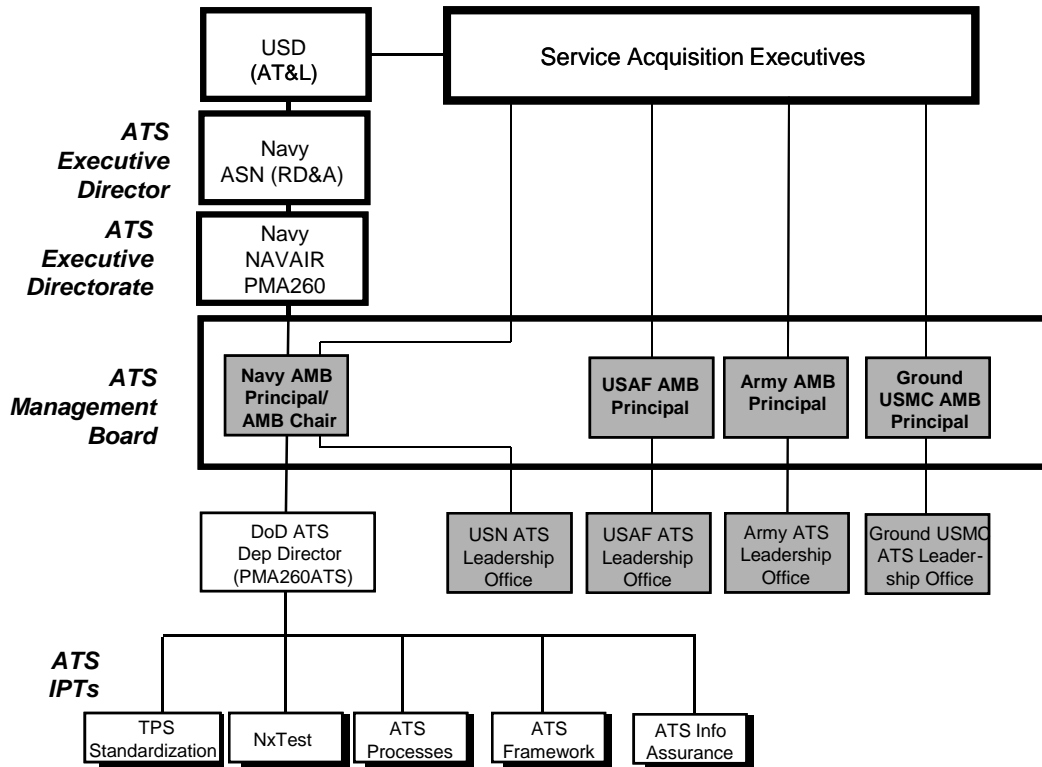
USD (AT&L)

Service Acquisition Executives

ATS Executive Director

Navy ASN (RD&A)

ATS Executive Directorate

Navy NAVAIR PMA260

ATS Management Board

Navy AMB Principal/ AMB Chair

USAF AMB Principal

Army AMB Principal

Ground USMC AMB Principal

DoD ATS Dep Director (PMA260ATS)

USN ATS Leadership Office

USAF ATS Leadership Office

Army ATS Leadership Office

Ground USMC ATS Leadership Office

ATS IPTs

TPS Standardization

NxTest

ATS Processes

ATS Framework

ATS Info Assurance